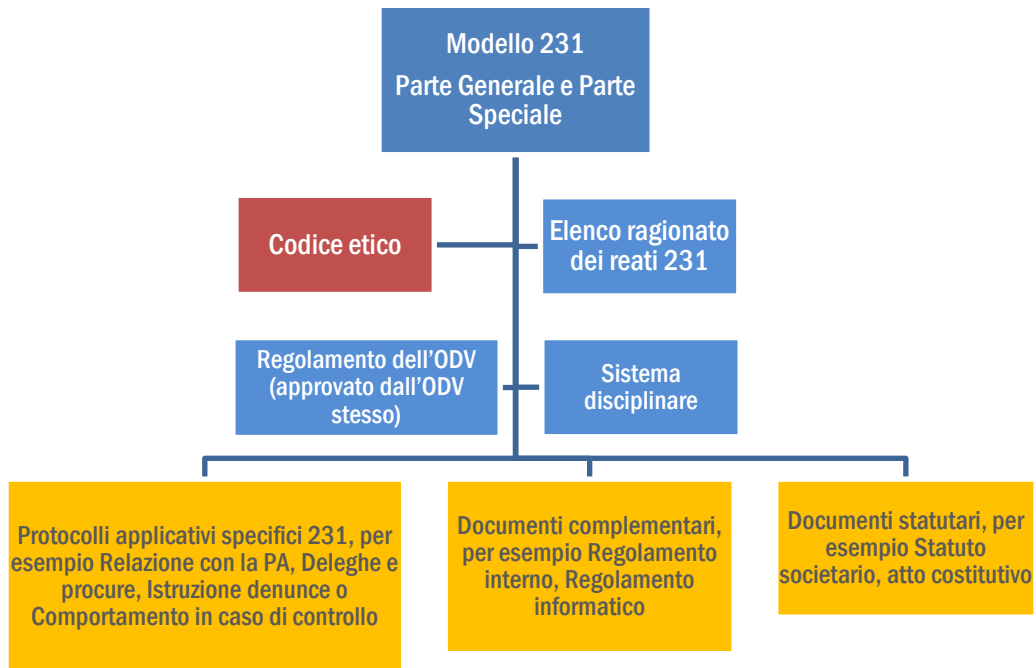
Modello 231

Parte Generale e Parte Speciale

Codice etico

Elenco ragionato dei reati 231

Regolamento dell’ODV (approvato dall’ODV stesso)

Sistema disciplinare

Protocolli applicativi specifici 231, per esempio Relazione con la PA, Deleghe e procure, Istruzione denunce o Comportamento in caso di controllo

Documenti complementari, per esempio Regolamento interno, Regolamento informatico

Documenti statutari, per esempio Statuto societario, atto costitutivo